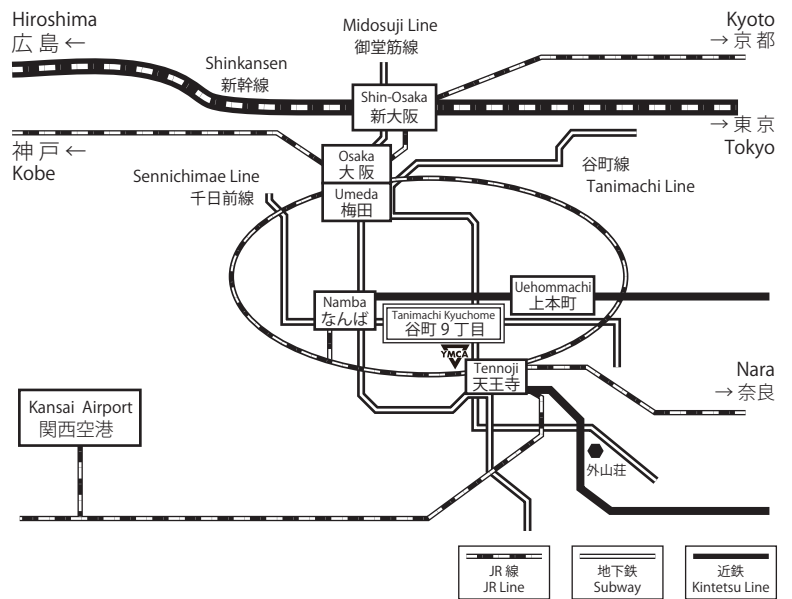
Hiroshima
広島 ←

Midosuji Line
御堂筋線

Kyoto
→ 京都

Shinkansen
新幹線

Shin-Osaka
新大阪

→ 東京
Tokyo

神戸 ←
Kobe

Osaka
大阪

谷町線
Tanimachi Line

Sennichimae Line
千日前線

Umeda
梅田

Uehommachi
上本町

Namba
なんば

Tanimachi Kyuchome
谷町９丁目

YMCA

Nara
→ 奈良

Tennoji
天王寺

Kansai Airport
関西空港

外山荘

JR 線
JR Line

地下鉄
Subway

近鉄
Kintetsu Line